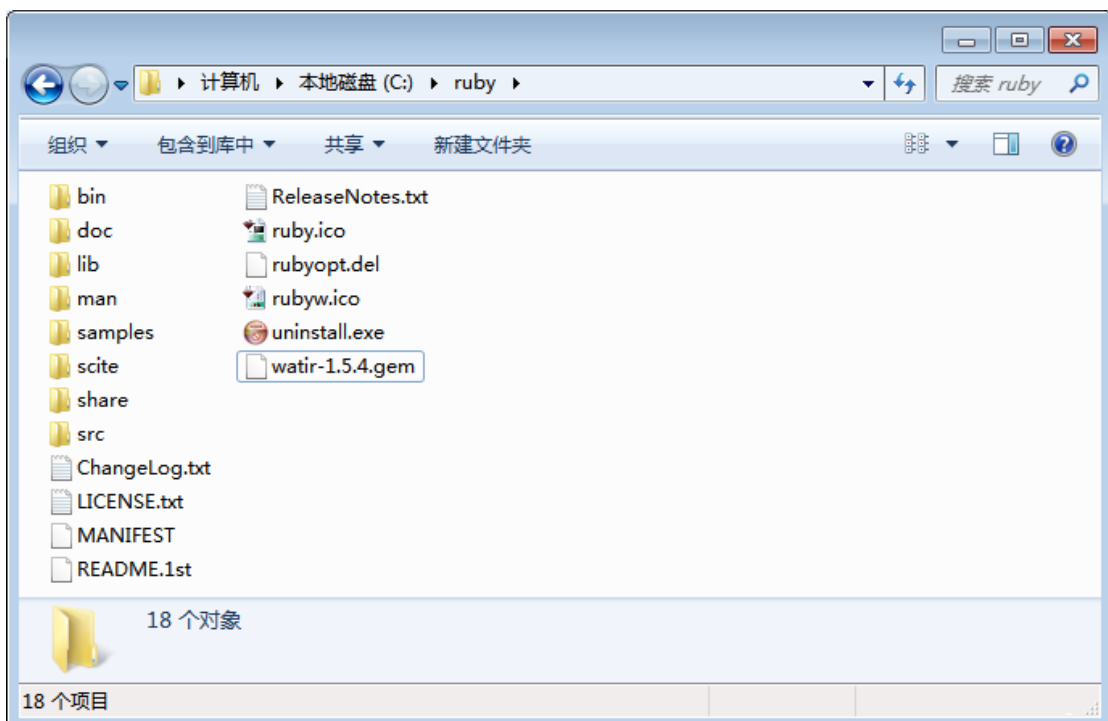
▸ 计算机 ▸ 本地磁盘 (C:) ▸ ruby ▸

搜索 ruby

组织 ▾ 包含到库中 ▾ 共享 ▾ 新建文件夹

bin
doc
lib
man
samples
scite
share
src
ChangeLog.txt
LICENSE.txt
MANIFEST
README.1st
ReleaseNotes.txt
ruby.ico
rubyopt.del
rubyw.ico
uninstall.exe
watir-1.5.4.gem

18 个对象

18 个项目